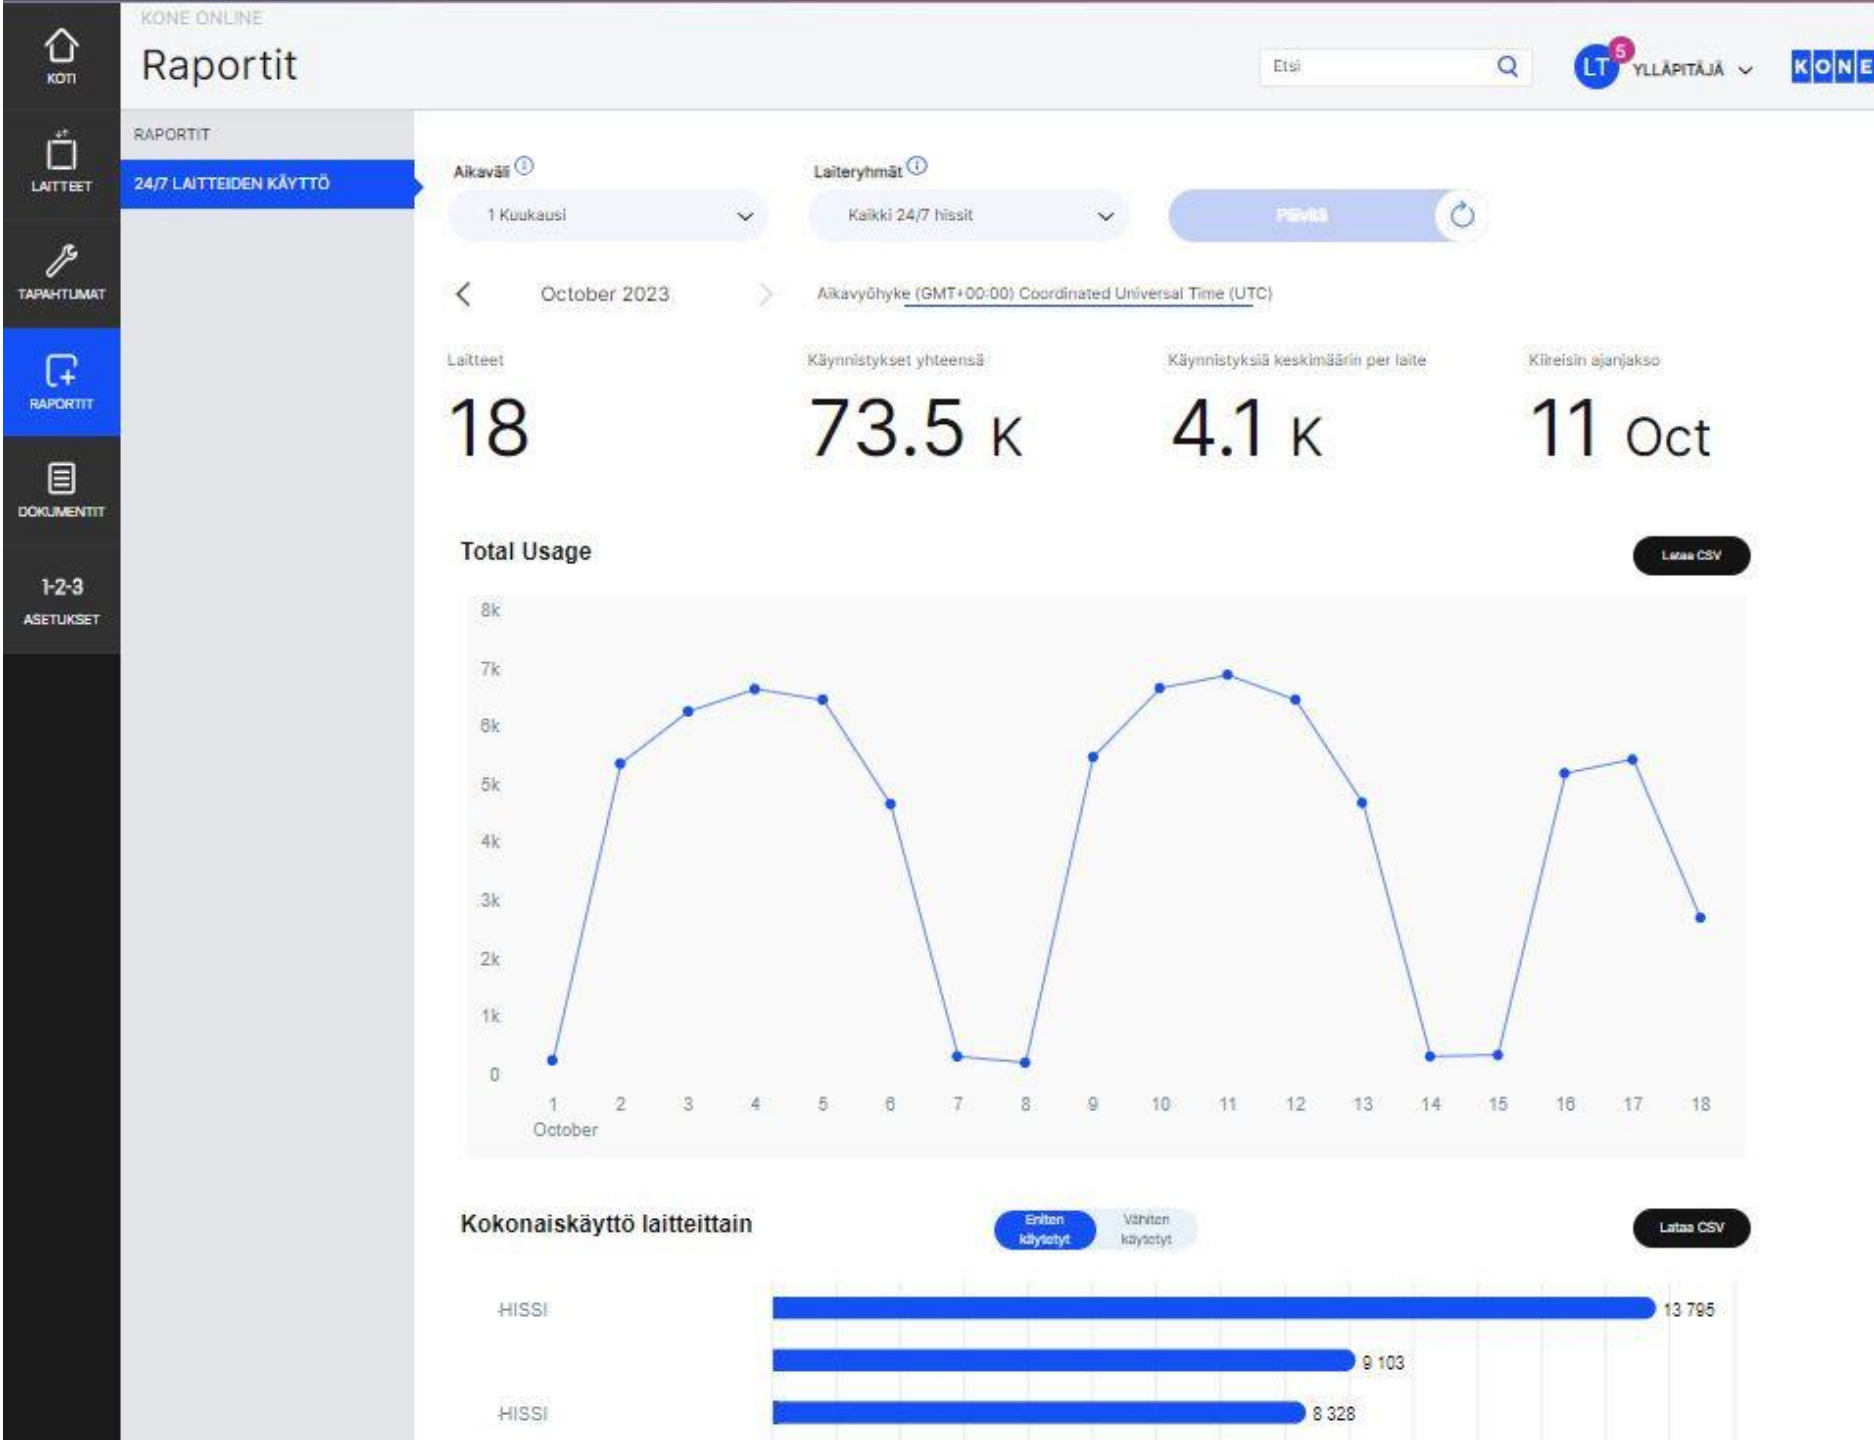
KOTI

LAITTEET

TAPAHTUMAT

RAPORTIT

DOKUMENTIT

1-2-3
ASETUKSET

KONE ONLINE

Raportit

Etsi

LT 5 YLLÄPITÄJÄ

KONE

RAPORTIT

24/7 LAITTEIDEN KÄYTTÖ

Aikaväli

1 Kuukausi

Laiteryhmät

Kaikki 24/7 hissit

Päivitä

October 2023

Aikavyöhyke (GMT+00:00) Coordinated Universal Time (UTC)

Laitteet
18

Käynnistykset yhteensä
73.5 K

Käynnistyksiä keskimäärin per laite
4.1 K

Kiireisin ajanjakso
11 Oct

Total Usage

Lataa CSV

8k
7k
6k
5k
4k
3k
2k
1k
0

1
October
2
3
4
5
6
7
8
9
10
11
12
13
14
15
16
17
18

Kokonaiskäyttö laitteittain

Eniten käytetyt

Vähiten käytetyt

Lataa CSV

HISSI
13 795

9 103

HISSI
8 328